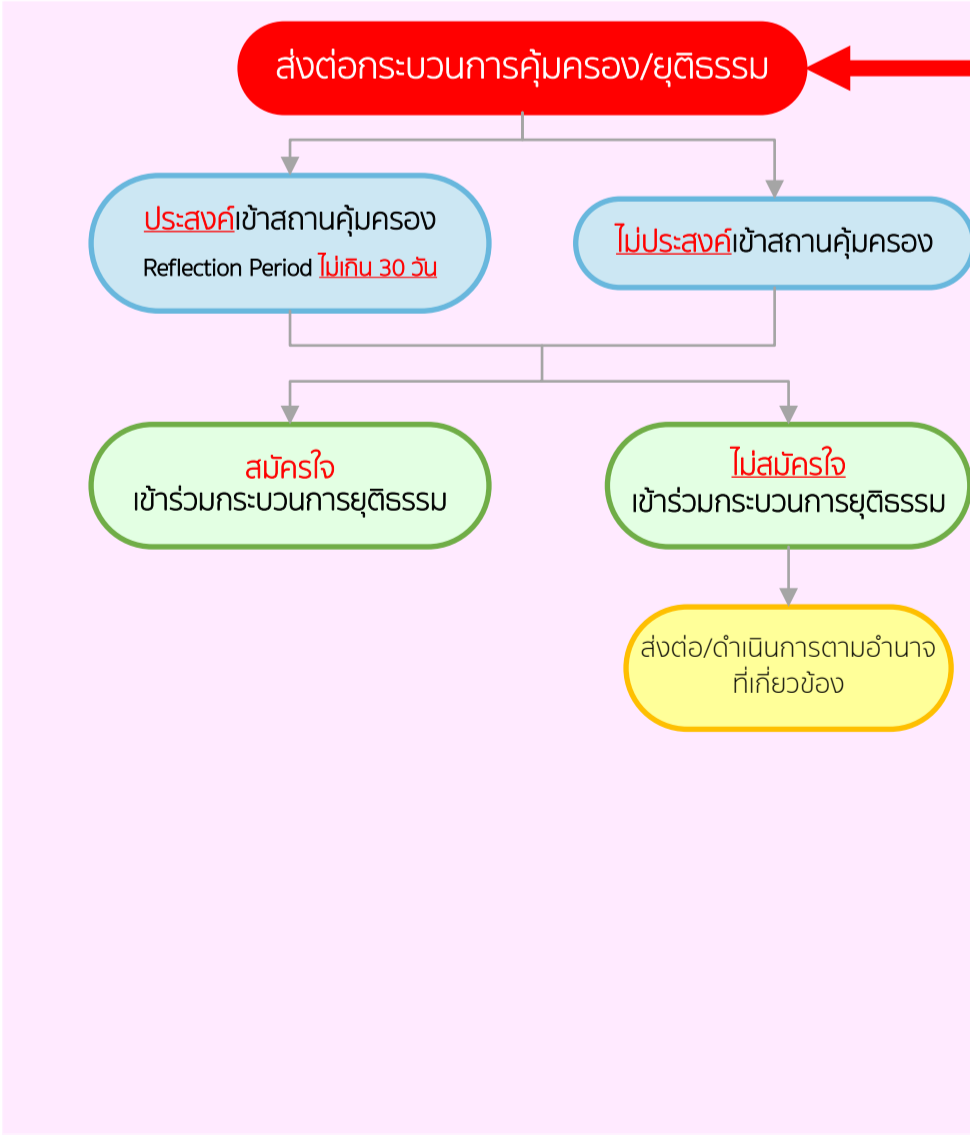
ส่งต่อกระบวนการคุ้มครอง/ยุติธรรม

ประสงค์เข้าสถานคุ้มครอง
Reflection Period ไม่เกิน 30 วัน

ไม่ประสงค์เข้าสถานคุ้มครอง

สมัครใจ
เข้าร่วมกระบวนการยุติธรรม

ไม่สมัครใจ
เข้าร่วมกระบวนการยุติธรรม

ส่งต่อ/ดำเนินการตามอำนาจ
ที่เกี่ยวข้อง